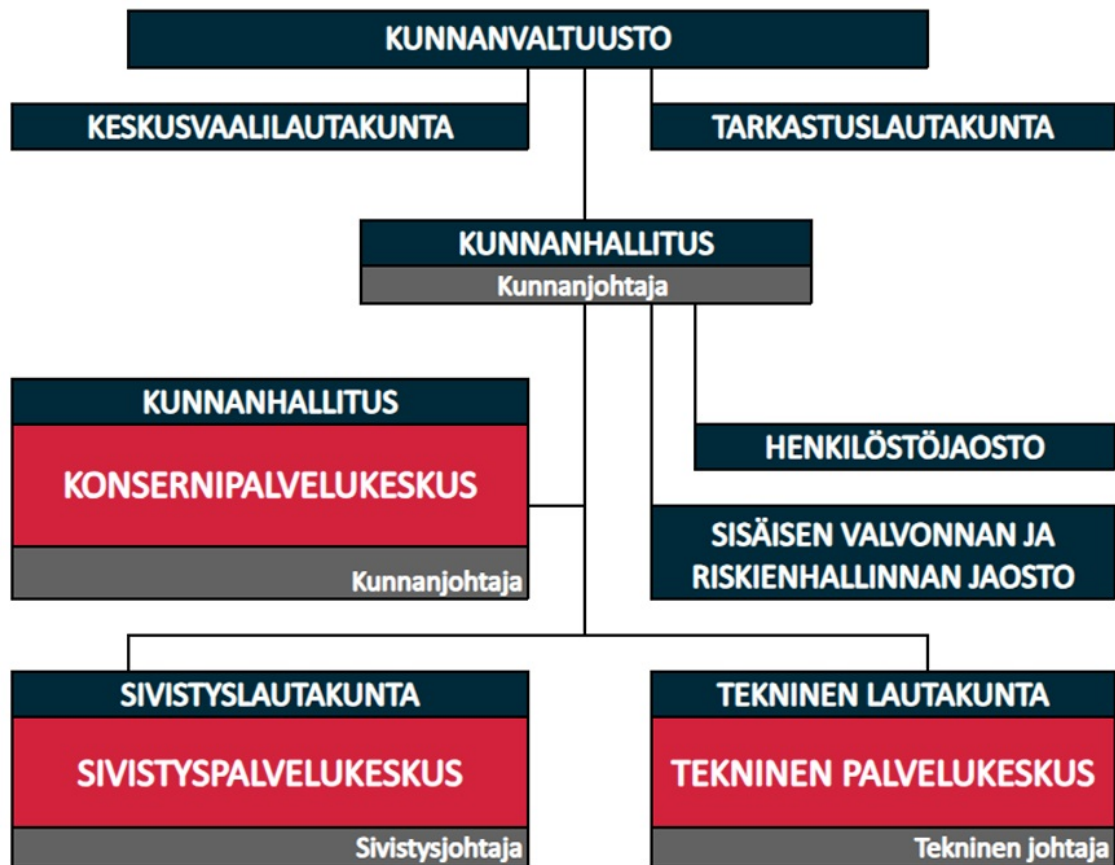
KUNNANVALTUUSTO

KESKUSVAALILAUTAKUNTA

TARKASTUSLAUTAKUNTA

KUNNANHALLITUS
Kunnanjohtaja

KUNNANHALLITUS
KONSERNIPALVELUKESKUS
Kunnanjohtaja

HENKILÖSTÖJAOSTO

SISÄISEN VALVONNAN JA RISKIENHALLINNAN JAOSTO

SIVISTYSLAUTAKUNTA
SIVISTYSPALVELUKESKUS
Sivistysjohtaja

TEKNINEN LAUTAKUNTA
TEKNINEN PALVELUKESKUS
Tekninen johtaja